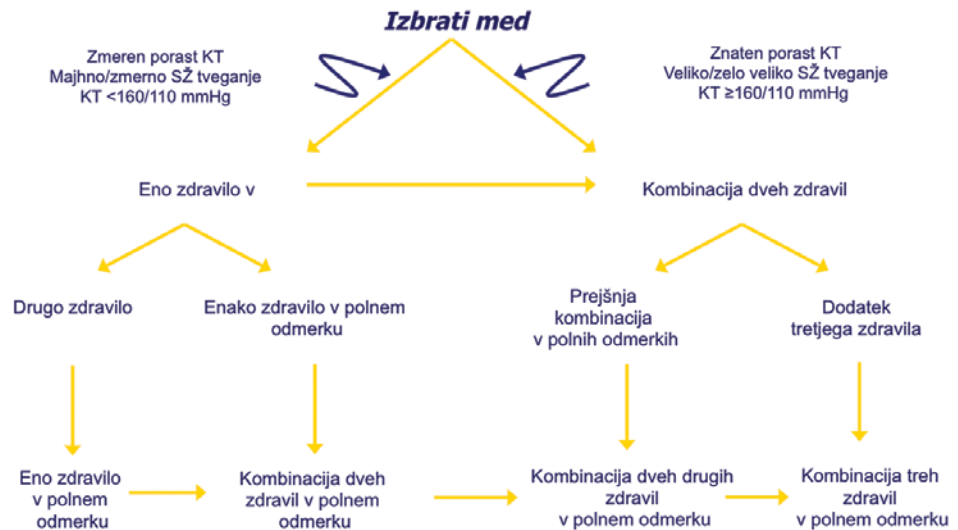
Izbrati med

Zmeren porast KT
Majhno/zmerno SŽ tveganje
KT <160/110 mmHg

Znaten porast KT
Veliko/zelo veliko SŽ tveganje
KT ≥160/110 mmHg

Eno zdravilo v

Kombinacija dveh zdravil

Drugo zdravilo

Enako zdravilo v polnem odmerku

Prejšnja kombinacija v polnih odmerkih

Dodatek tretjega zdravila

Eno zdravilo v polnem odmerku

Kombinacija dveh zdravil v polnem odmerku

Kombinacija dveh drugih zdravil v polnem odmerku

Kombinacija treh zdravil v polnem odmerku